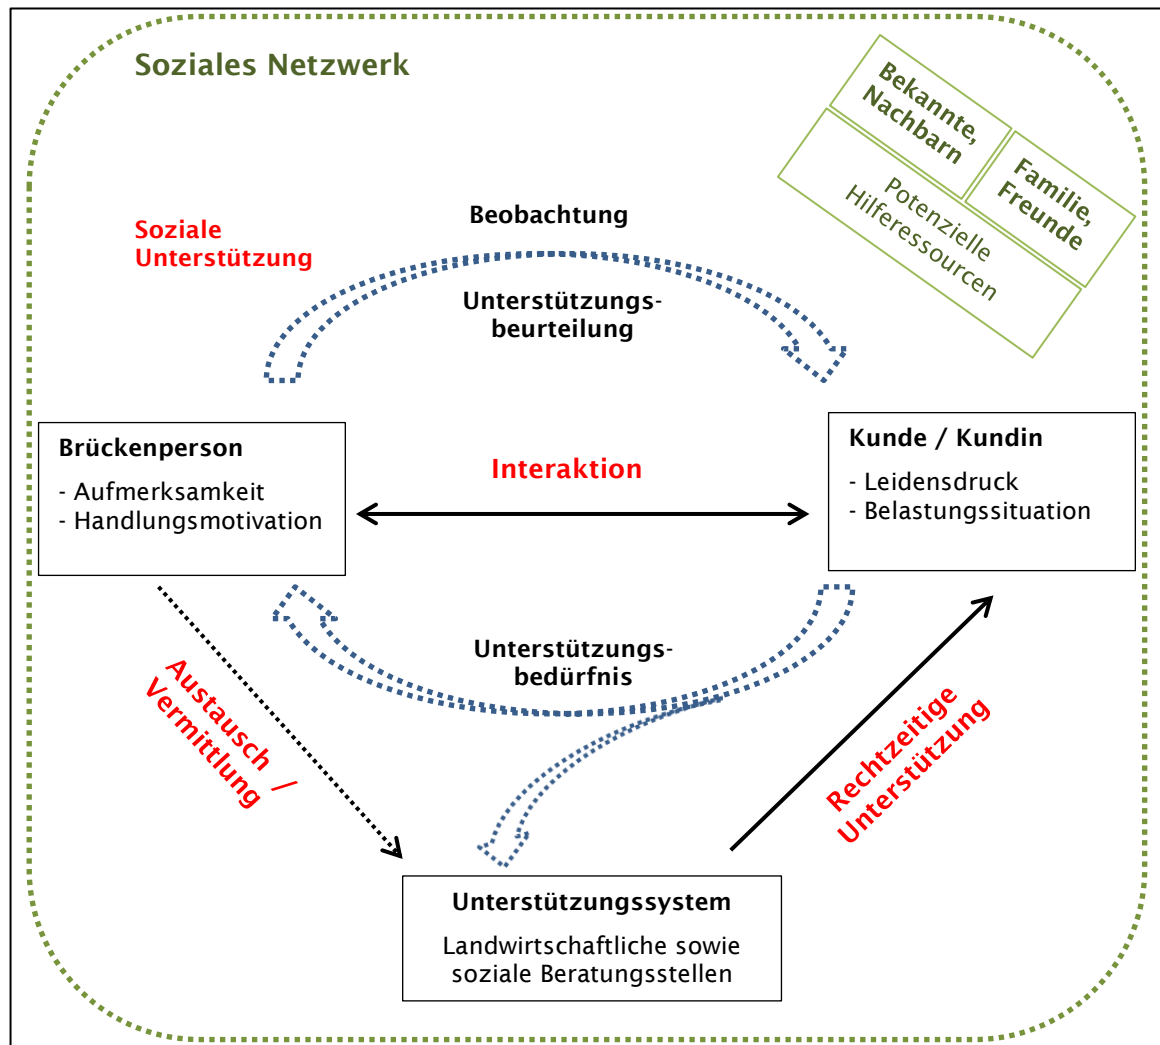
Soziales Netzwerk

Bekannte, Nachbarn

Familie, Freunde

Potenzielle Hilferessourcen

Soziale Unterstützung

Beobachtung

Unterstützungsbeurteilung

Brückenperson

- Aufmerksamkeit
- Handlungsmotivation

Interaktion

Kunde / Kundin

- Leidensdruck
- Belastungssituation

Unterstützungsbedürfnis

Austausch / Vermittlung

Rechtzeitige Unterstützung

Unterstützungssystem

Landwirtschaftliche sowie soziale Beratungsstellen